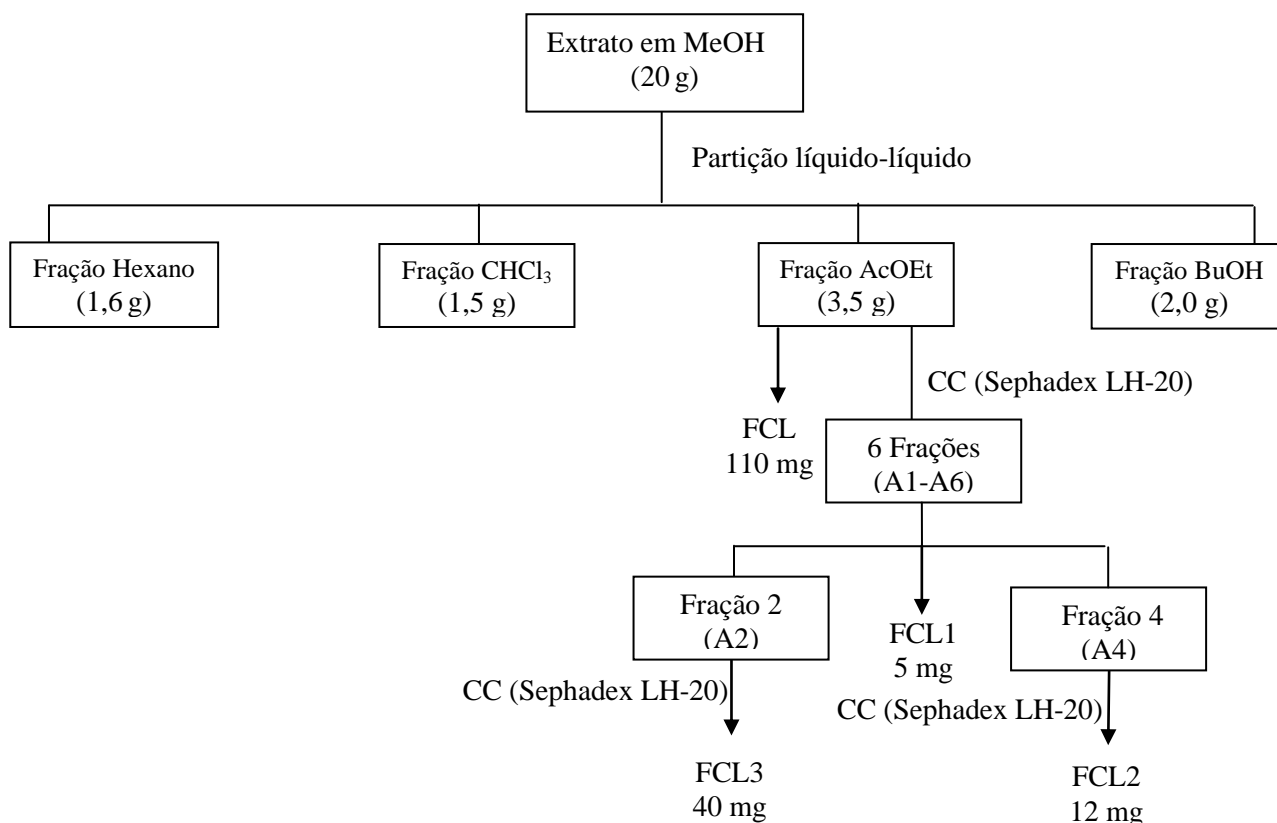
Extrato em MeOH
(20 g)

Partição líquido-líquido

Fração Hexano
(1,6 g)

Fração $CHCl_3$
(1,5 g)

Fração AcOEt
(3,5 g)

Fração BuOH
(2,0 g)

CC (Sephadex LH-20)

FCL
110 mg

6 Frações
(A1-A6)

Fração 2
(A2)

FCL1
5 mg

Fração 4
(A4)

CC (Sephadex LH-20)

CC (Sephadex LH-20)

FCL3
40 mg

FCL2
12 mg